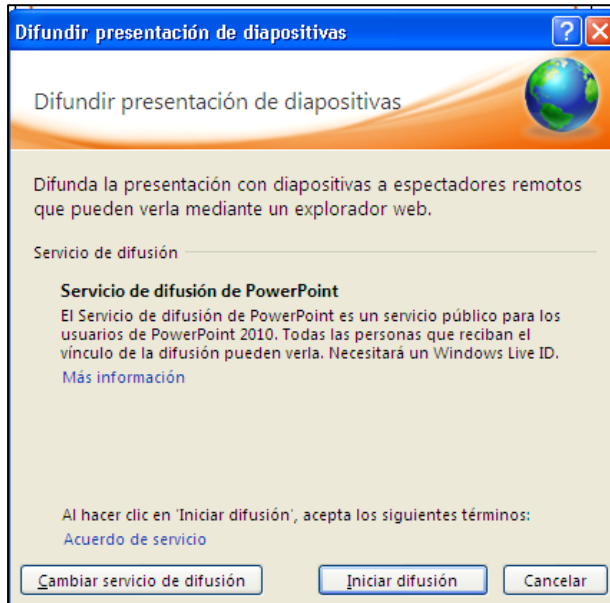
Difundir presentación de diapositivas

Difundir presentación de diapositivas

Difunda la presentación con diapositivas a espectadores remotos que pueden verla mediante un explorador web.

Servicio de difusión

**Servicio de difusión de PowerPoint**
El Servicio de difusión de PowerPoint es un servicio público para los usuarios de PowerPoint 2010. Todas las personas que reciban el vínculo de la difusión pueden verla. Necesitará un Windows Live ID.
Más información

Al hacer clic en 'Iniciar difusión', acepta los siguientes términos:
Acuerdo de servicio

Cambiar servicio de difusión | Iniciar difusión | Cancelar